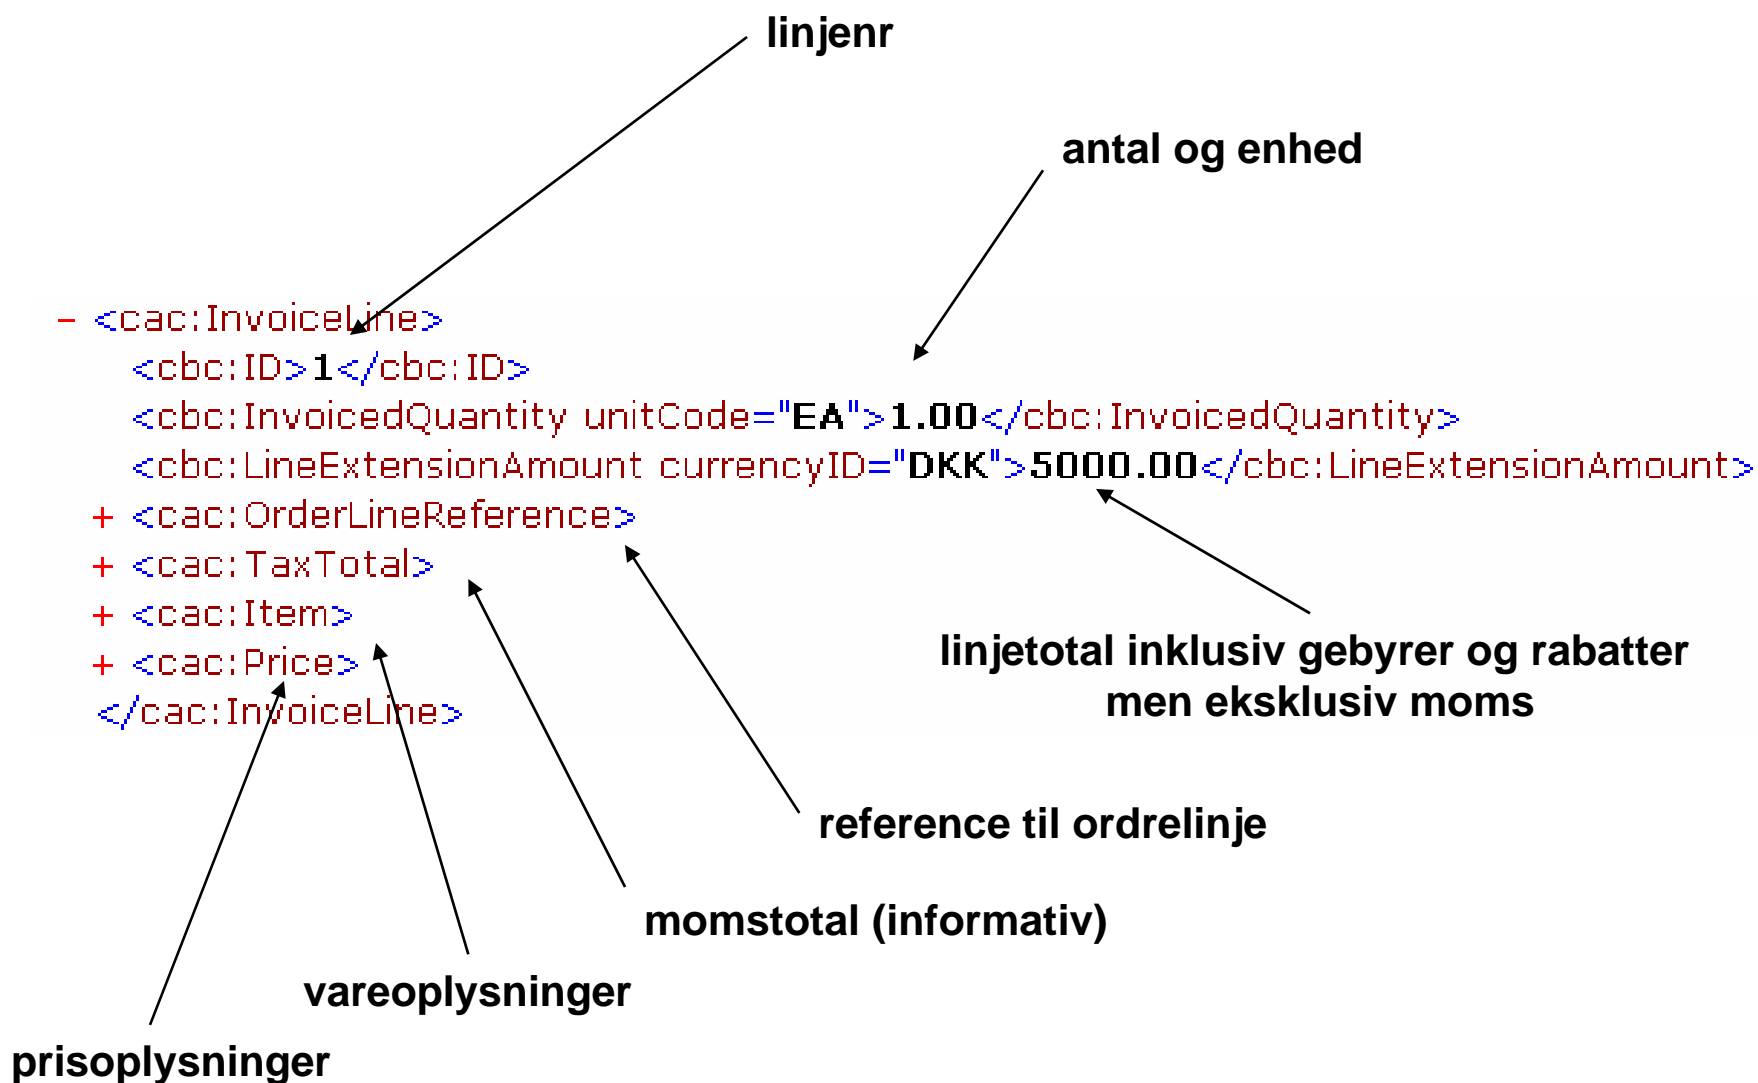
linjenr

antal og enhed

- <cac:InvoiceLine>
<cbc:ID>1</cbc:ID>
<cbc:InvoicedQuantity unitCode="EA">1.00</cbc:InvoicedQuantity>
<cbc:LineExtensionAmount currencyID="DKK">5000.00</cbc:LineExtensionAmount>
+ <cac:OrderLineReference>
+ <cac:TaxTotal>
+ <cac:Item>
+ <cac:Price>
</cac:InvoiceLine>

linjetotal inklusiv gebyrer og rabatter men eksklusiv moms

reference til ordrelinje

momstotal (informativ)

vareoplysninger

prisoplysninger